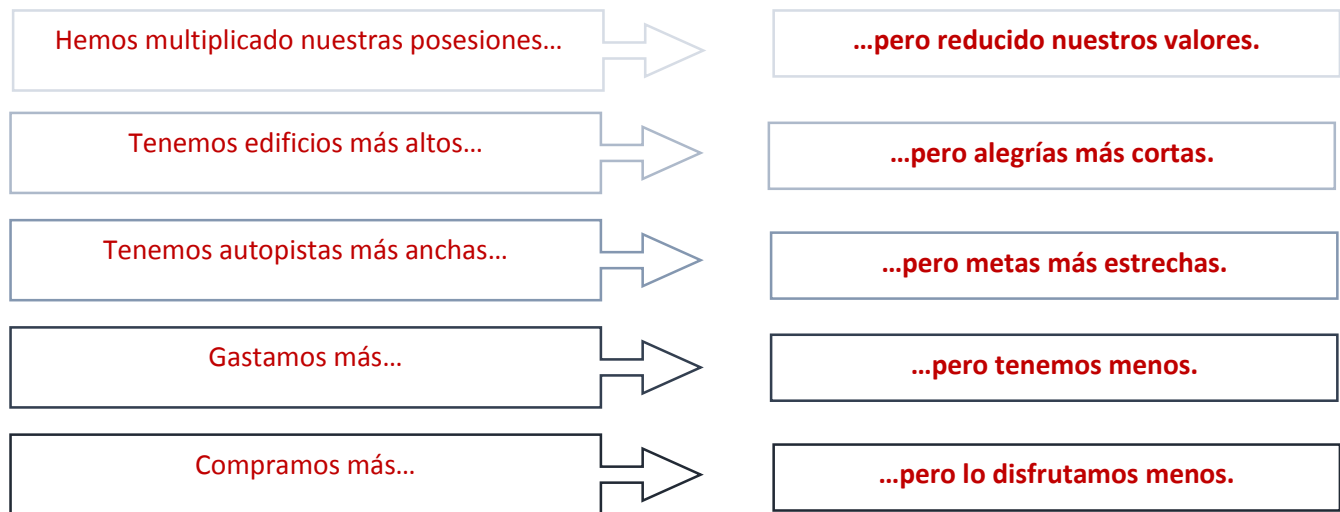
Hemos multiplicado nuestras posesiones…

…pero reducido nuestros valores.

Tenemos edificios más altos…

…pero alegrías más cortas.

Tenemos autopistas más anchas…

…pero metas más estrechas.

Gastamos más…

…pero tenemos menos.

Compramos más…

…pero lo disfrutamos menos.